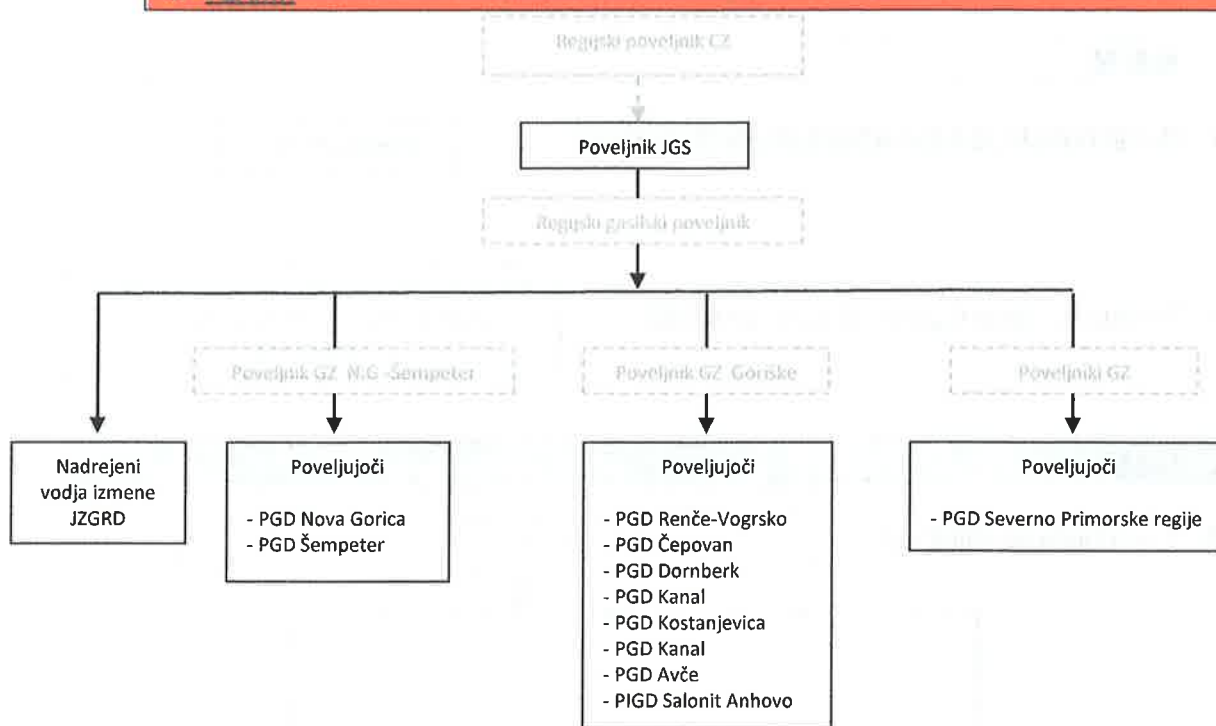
Regijski poveljnik CZ

Poveljnik JGS

Regijsko gasilski poveljnik

Poveljnik GZ N.G.-Šempeter

Poveljnik GZ Goriške

Poveljniki GZ

Nadrejeni vodja izmene JZGRD

Poveljujoči

- PGD Nova Gorica
- PGD Šempeter

Poveljujoči

- PGD Renče-Vogrsko
- PGD Čepovan
- PGD Dornberk
- PGD Kanal
- PGD Kostanjevica
- PGD Kanal
- PGD Avče
- PIGD Salonit Anhovo

Poveljujoči

- PGD Severno Primorske regije